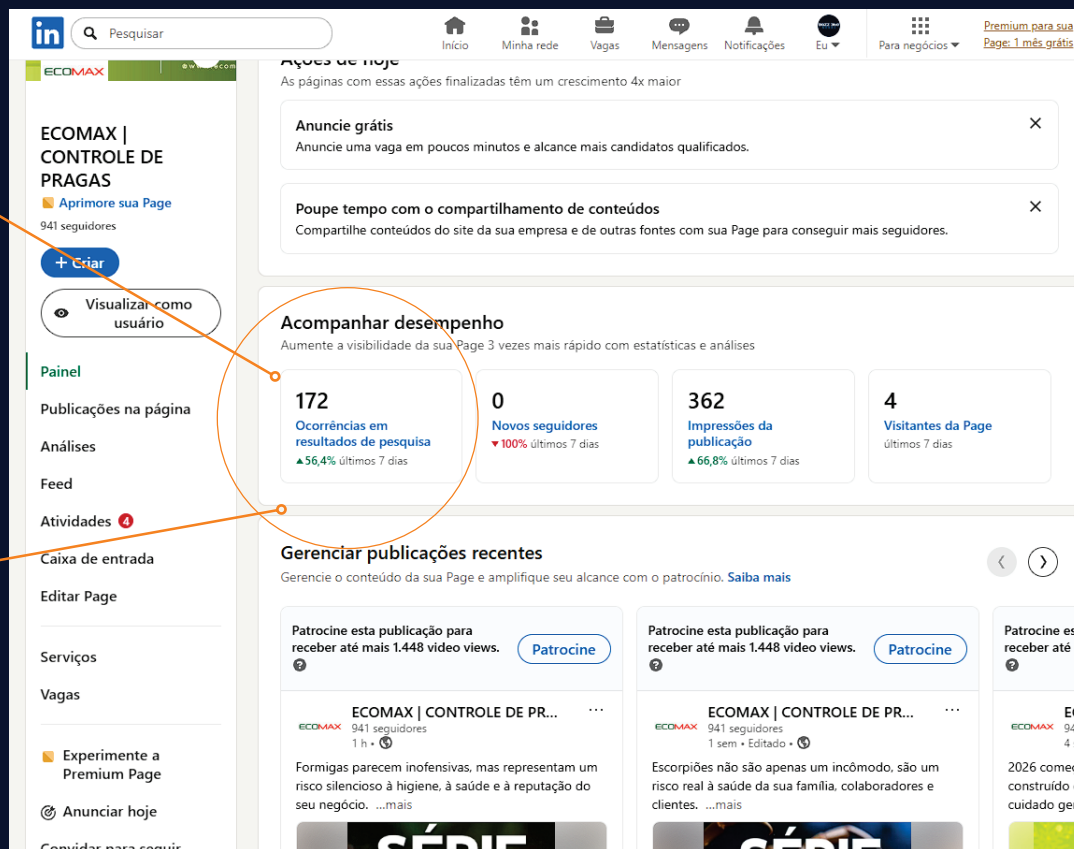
Pesquisar

Início Minha rede Vagas Mensagens Notificações Eu Para negócios

Premium para sua Page: 1 mês grátis

ECOMAX

ECOMAX | CONTROLE DE PRAGAS
Aprimore sua Page
941 seguidores

+ Criar

Visualizar como usuário

Painel
Publicações na página
Análises
Feed
Atividades 4
Caixa de entrada
Editar Page

Serviços
Vagas

Experimente a Premium Page
Anunciar hoje
Convidar para seguir

Ações de hoje
As páginas com essas ações finalizadas têm um crescimento 4x maior

Anuncie grátis
Anuncie uma vaga em poucos minutos e alcance mais candidatos qualificados.

Poupe tempo com o compartilhamento de conteúdos
Compartilhe conteúdos do site da sua empresa e de outras fontes com sua Page para conseguir mais seguidores.

Acompanhar desempenho
Aumente a visibilidade da sua Page 3 vezes mais rápido com estatísticas e análises

172
Ocorrências em resultados de pesquisa
▲56,4% últimos 7 dias

0
Novos seguidores
▼100% últimos 7 dias

362
Impressões da publicação
▲66,8% últimos 7 dias

4
Visitantes da Page
últimos 7 dias

Gerenciar publicações recentes
Gerencie o conteúdo da sua Page e amplifique seu alcance com o patrocínio. Saiba mais

Patrocine esta publicação para receber até mais 1.448 video views.
Patrocine

ECOMAX | CONTROLE DE PR...
941 seguidores
1 h •
Formigas parecem inofensivas, mas representam um risco silencioso à higiene, à saúde e à reputação do seu negócio. ...mais

Patrocine esta publicação para receber até mais 1.448 video views.
Patrocine

ECOMAX | CONTROLE DE PR...
941 seguidores
1 sem • Editado •
Escorpiões não são apenas um incômodo, são um risco real à saúde da sua família, colaboradores e clientes. ...mais

Patrocine es
receber at

ECOMAX 94
4
2026 comec
construído
cuidado ge